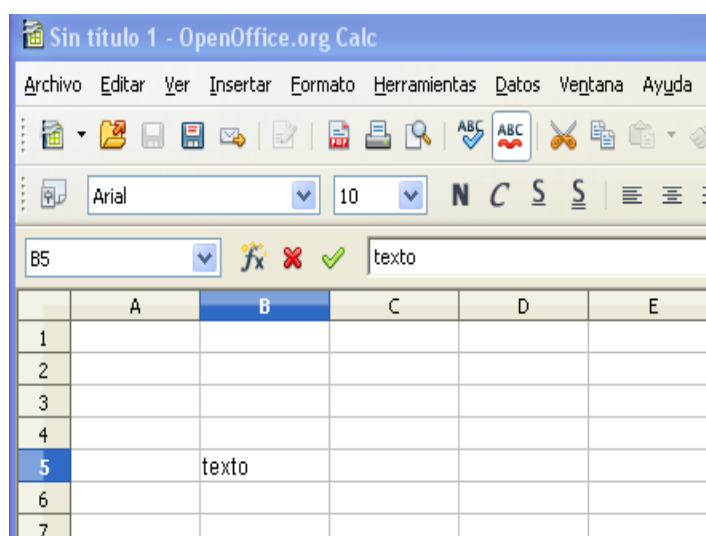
Sin título 1 - OpenOffice.org Calc

Archivo Editar Ver Insertar Formato Herramientas Datos Ventana Ayuda

Arial 10 N C S S

B5 texto

| | A | B | C | D | E |
|---|---|---|---|---|---|
| 1 | | | | | |
| 2 | | | | | |
| 3 | | | | | |
| 4 | | | | | |
| 5 | | texto | | | |
| 6 | | | | | |
| 7 | | | | | |